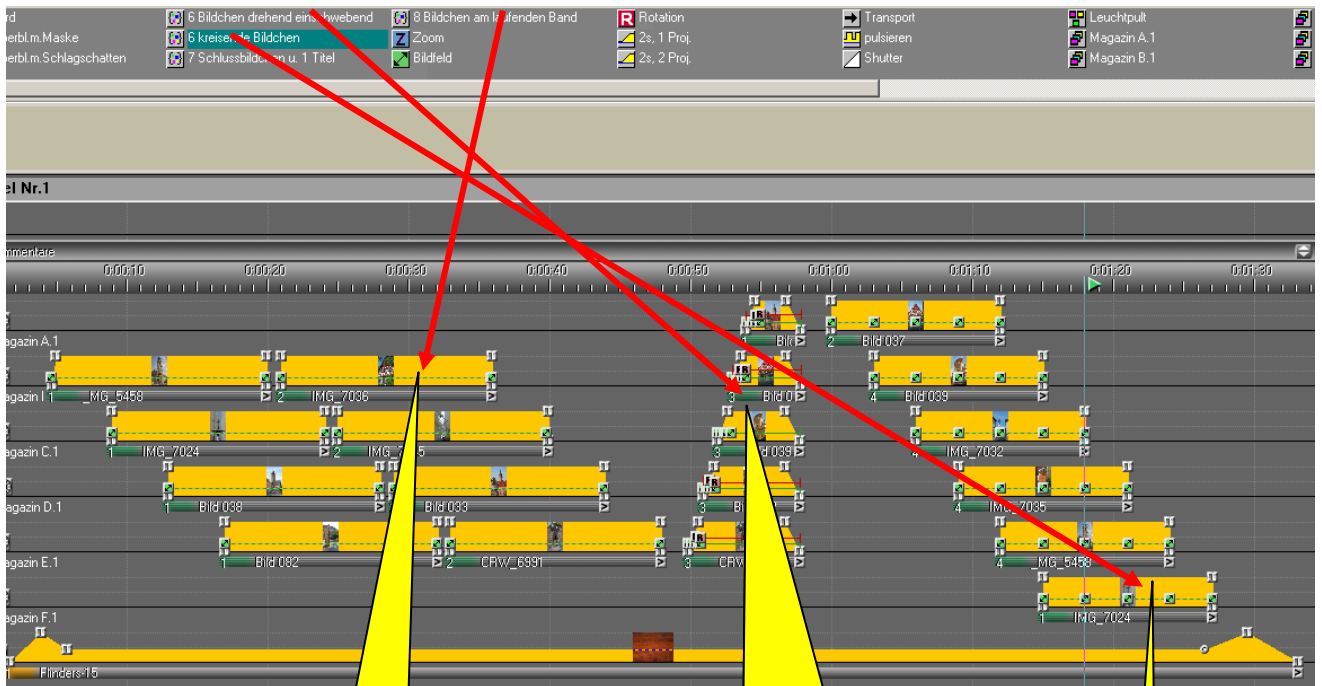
rd
erbl.m.Maske
erbl.m.Schlagschatten
6 Bildchen drehend einschwebend
6 kreisende Bildchen
7 Schlussbild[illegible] u. 1 Titel
8 Bildchen am laufenden Band
Zoom
Bildfeld
Rotation
2s, 1 Proj.
2s, 2 Proj.
Transport
pulsieren
Shutter
Leuchtpult
Magazin A.1
Magazin B.1

el Nr.1

mmentare

0:00:10
0:00:20
0:00:30
0:00:40
0:00:50
0:01:00
0:01:10
0:01:20
0:01:30

agazin A.1
1 Bil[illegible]
2 Bild 037
agazin B.1
1 _MG_5458
2 IMG_7036
3 Bild 0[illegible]
4 Bild 039
agazin C.1
1 IMG_7024
2 IMG_7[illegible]5
3 Bild 039
4 IMG_7032
agazin D.1
1 Bild 038
2 Bild 033
3 Bi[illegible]
4 IMG_7035
agazin E.1
1 Bild 082
2 CRW_6991
3 CRW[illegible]
4 _MG_5458
agazin F.1
1 IMG_7024
Flinders-15